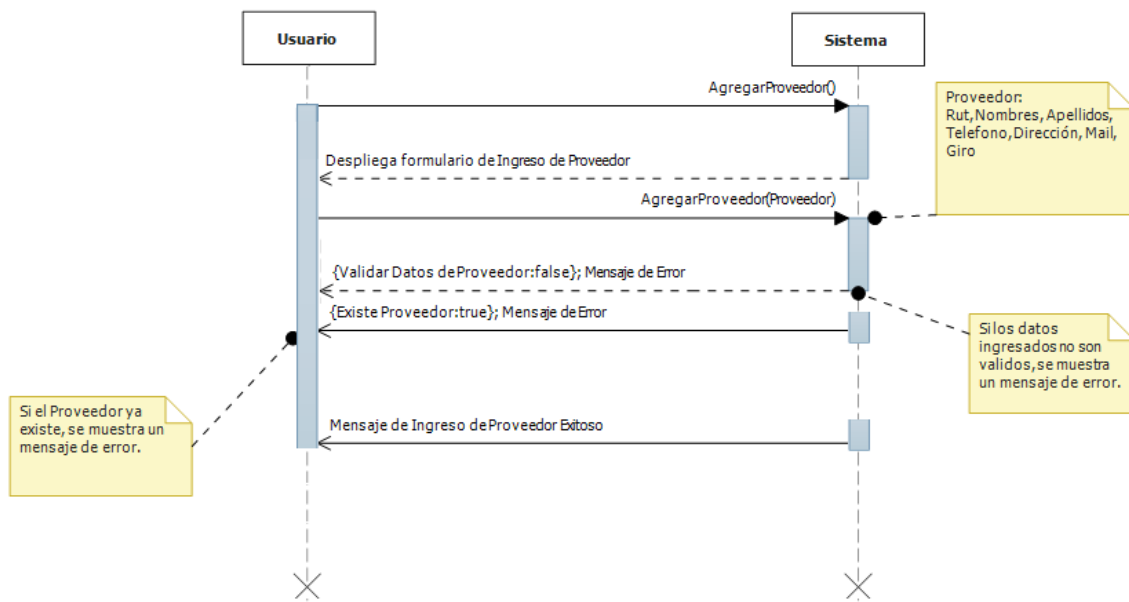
Usuario

Sistema

AgregarProveedor()

Proveedor:
Rut,Nombres, Apellidos, Telefono,Dirección, Mail, Giro

Despliega formulario de Ingreso de Proveedor

AgregarProveedor(Proveedor)

{Validar Datos deProveedor:false}; Mensaje de Error

{Existe Proveedor:true}; Mensaje deError

Silos datos ingresados no son validos,se muestra un mensaje de error.

Si el Proveedor ya existe, se muestra un mensaje de error.

Mensaje de Ingreso deProveedor Exitoso